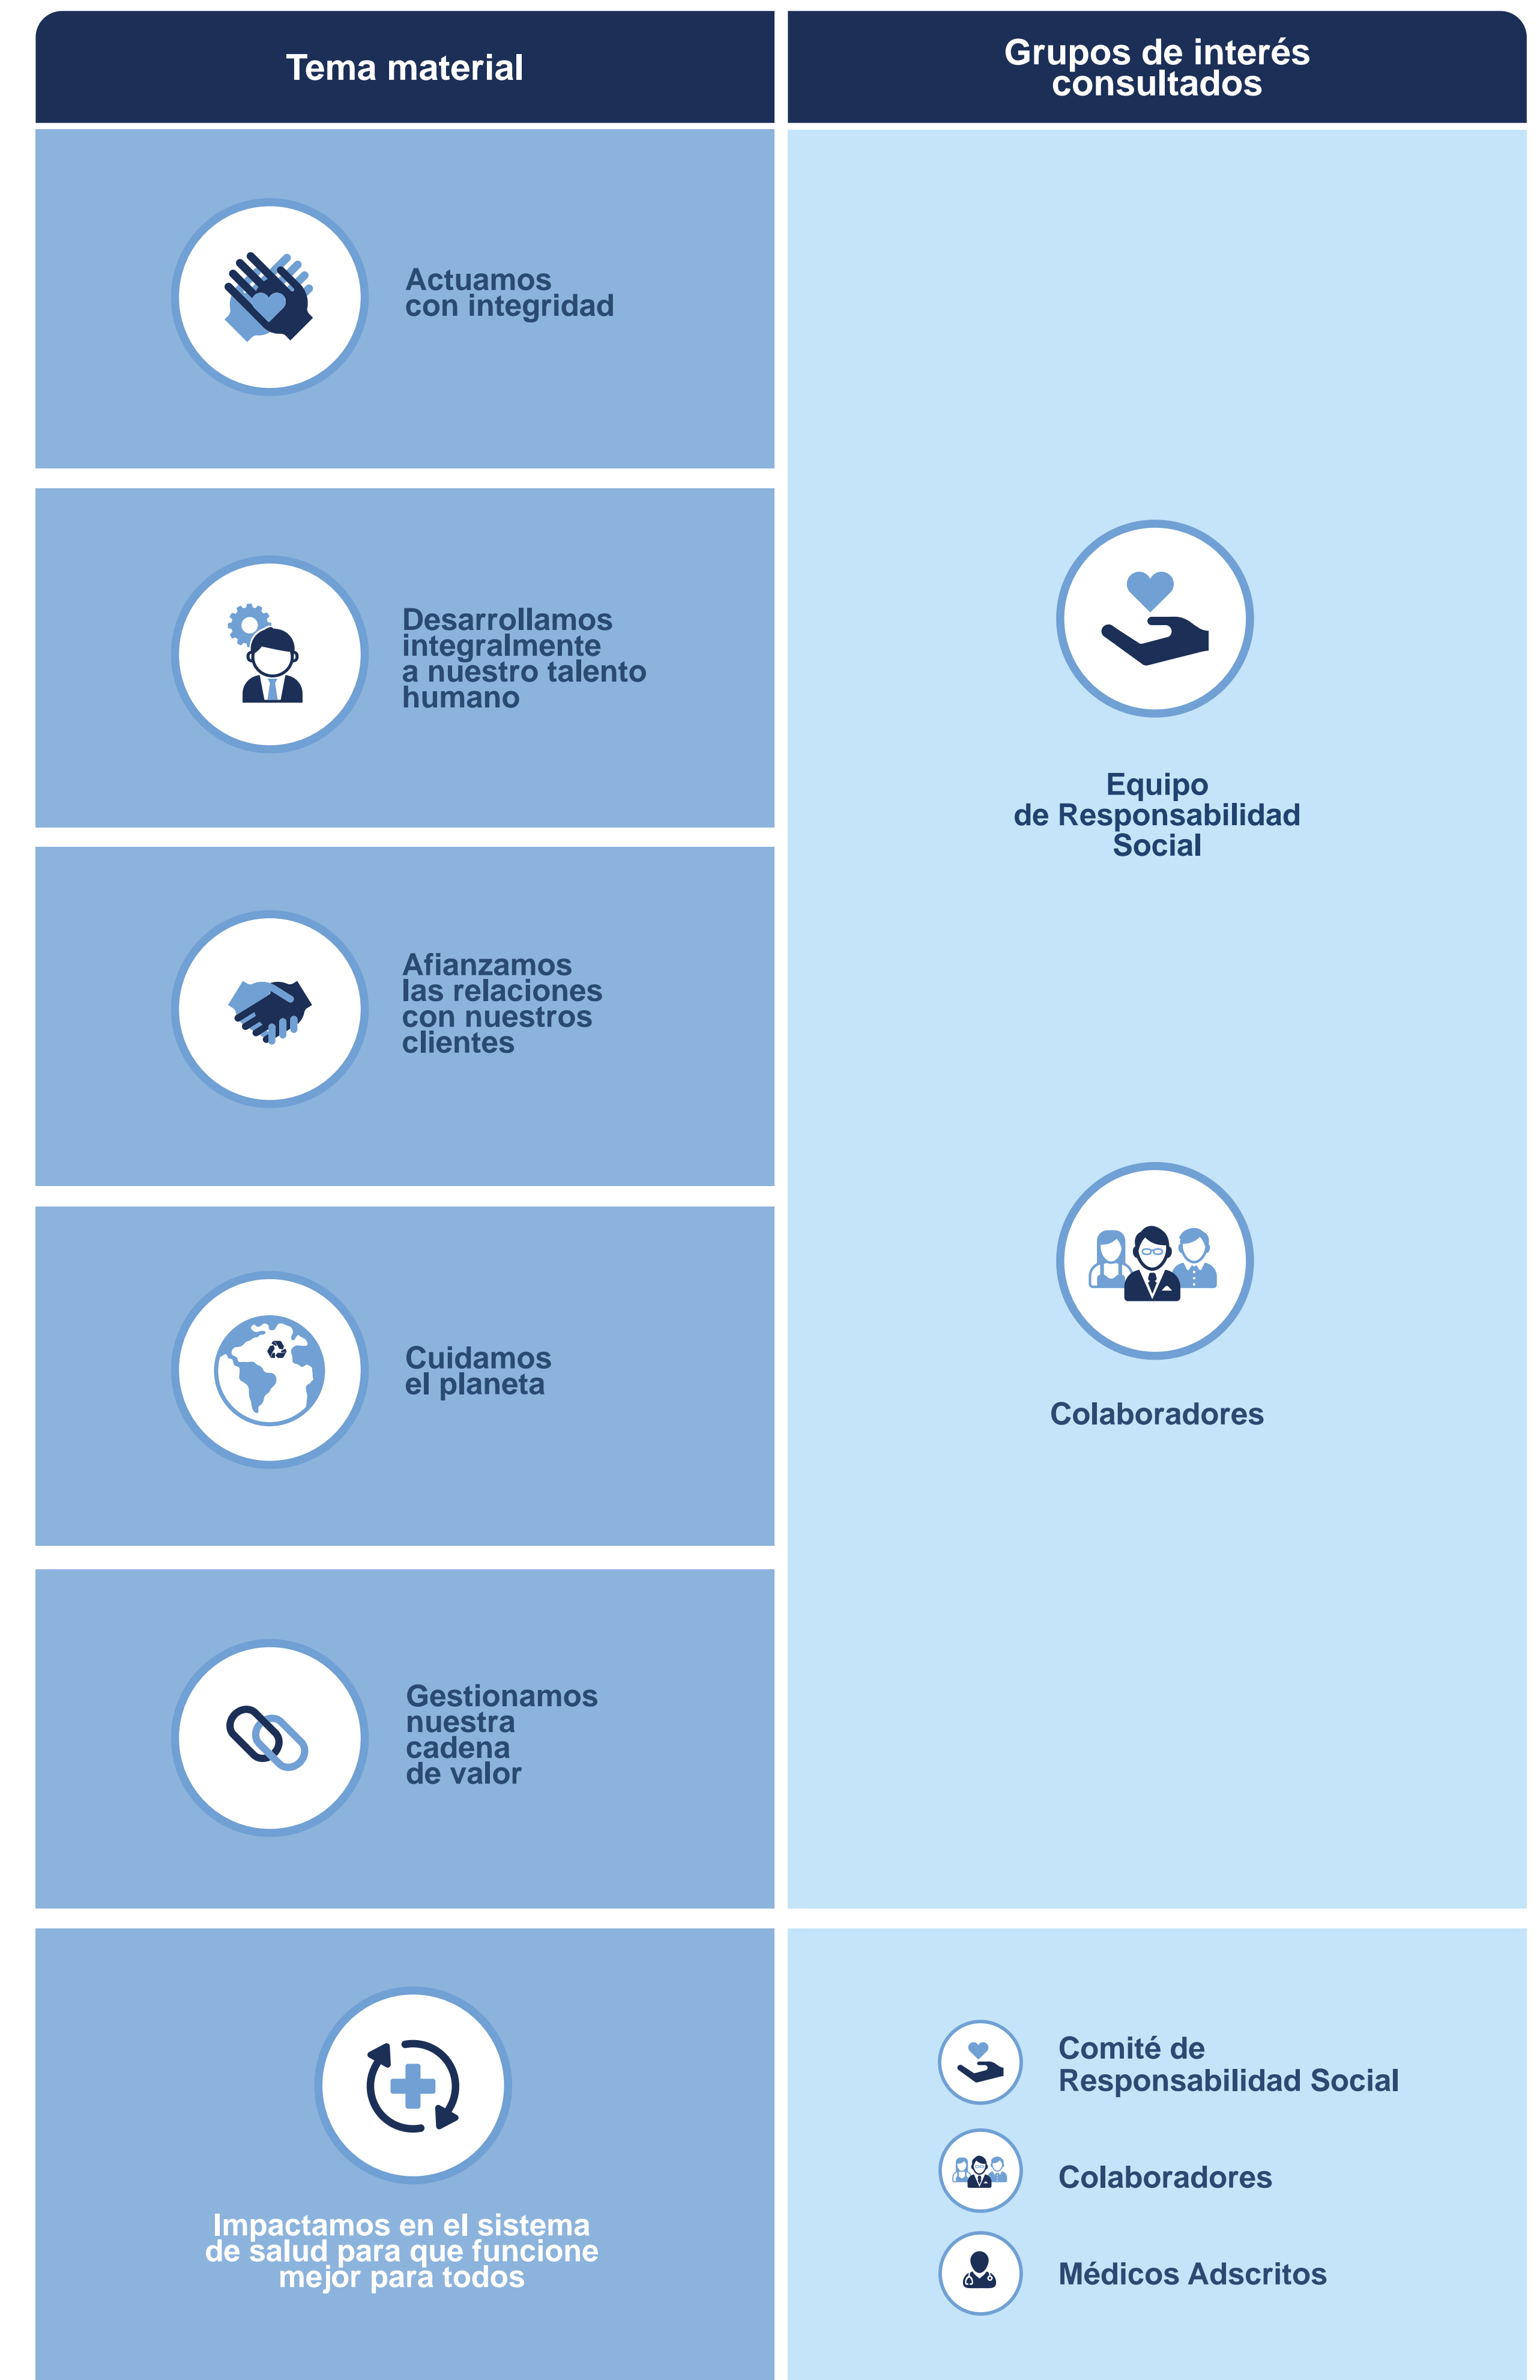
| Tema material | Grupos de interés consultados |
|---|---|
| Actuamos con integridad<br>Desarrollamos integralmente a nuestro talento humano<br>Afianzamos las relaciones con nuestros clientes<br>Cuidamos el planeta<br>Gestionamos nuestra cadena de valor | Equipo de Responsabilidad Social<br>Colaboradores |
| Impactamos en el sistema de salud para que funcione mejor para todos | Comité de Responsabilidad Social<br>Colaboradores<br>Médicos Adscritos |